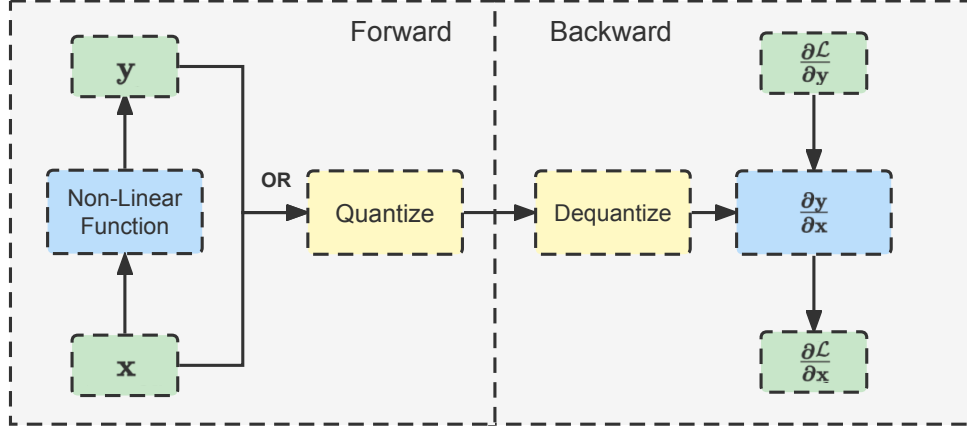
Forward

$\mathbf{y}$

Non-Linear Function

$\mathbf{x}$

OR

Quantize

Backward

$\frac{\partial \mathcal{L}}{\partial \mathbf{y}}$

Dequantize

$\frac{\partial \mathbf{y}}{\partial \mathbf{x}}$

$\frac{\partial \mathcal{L}}{\partial \mathbf{x}}$